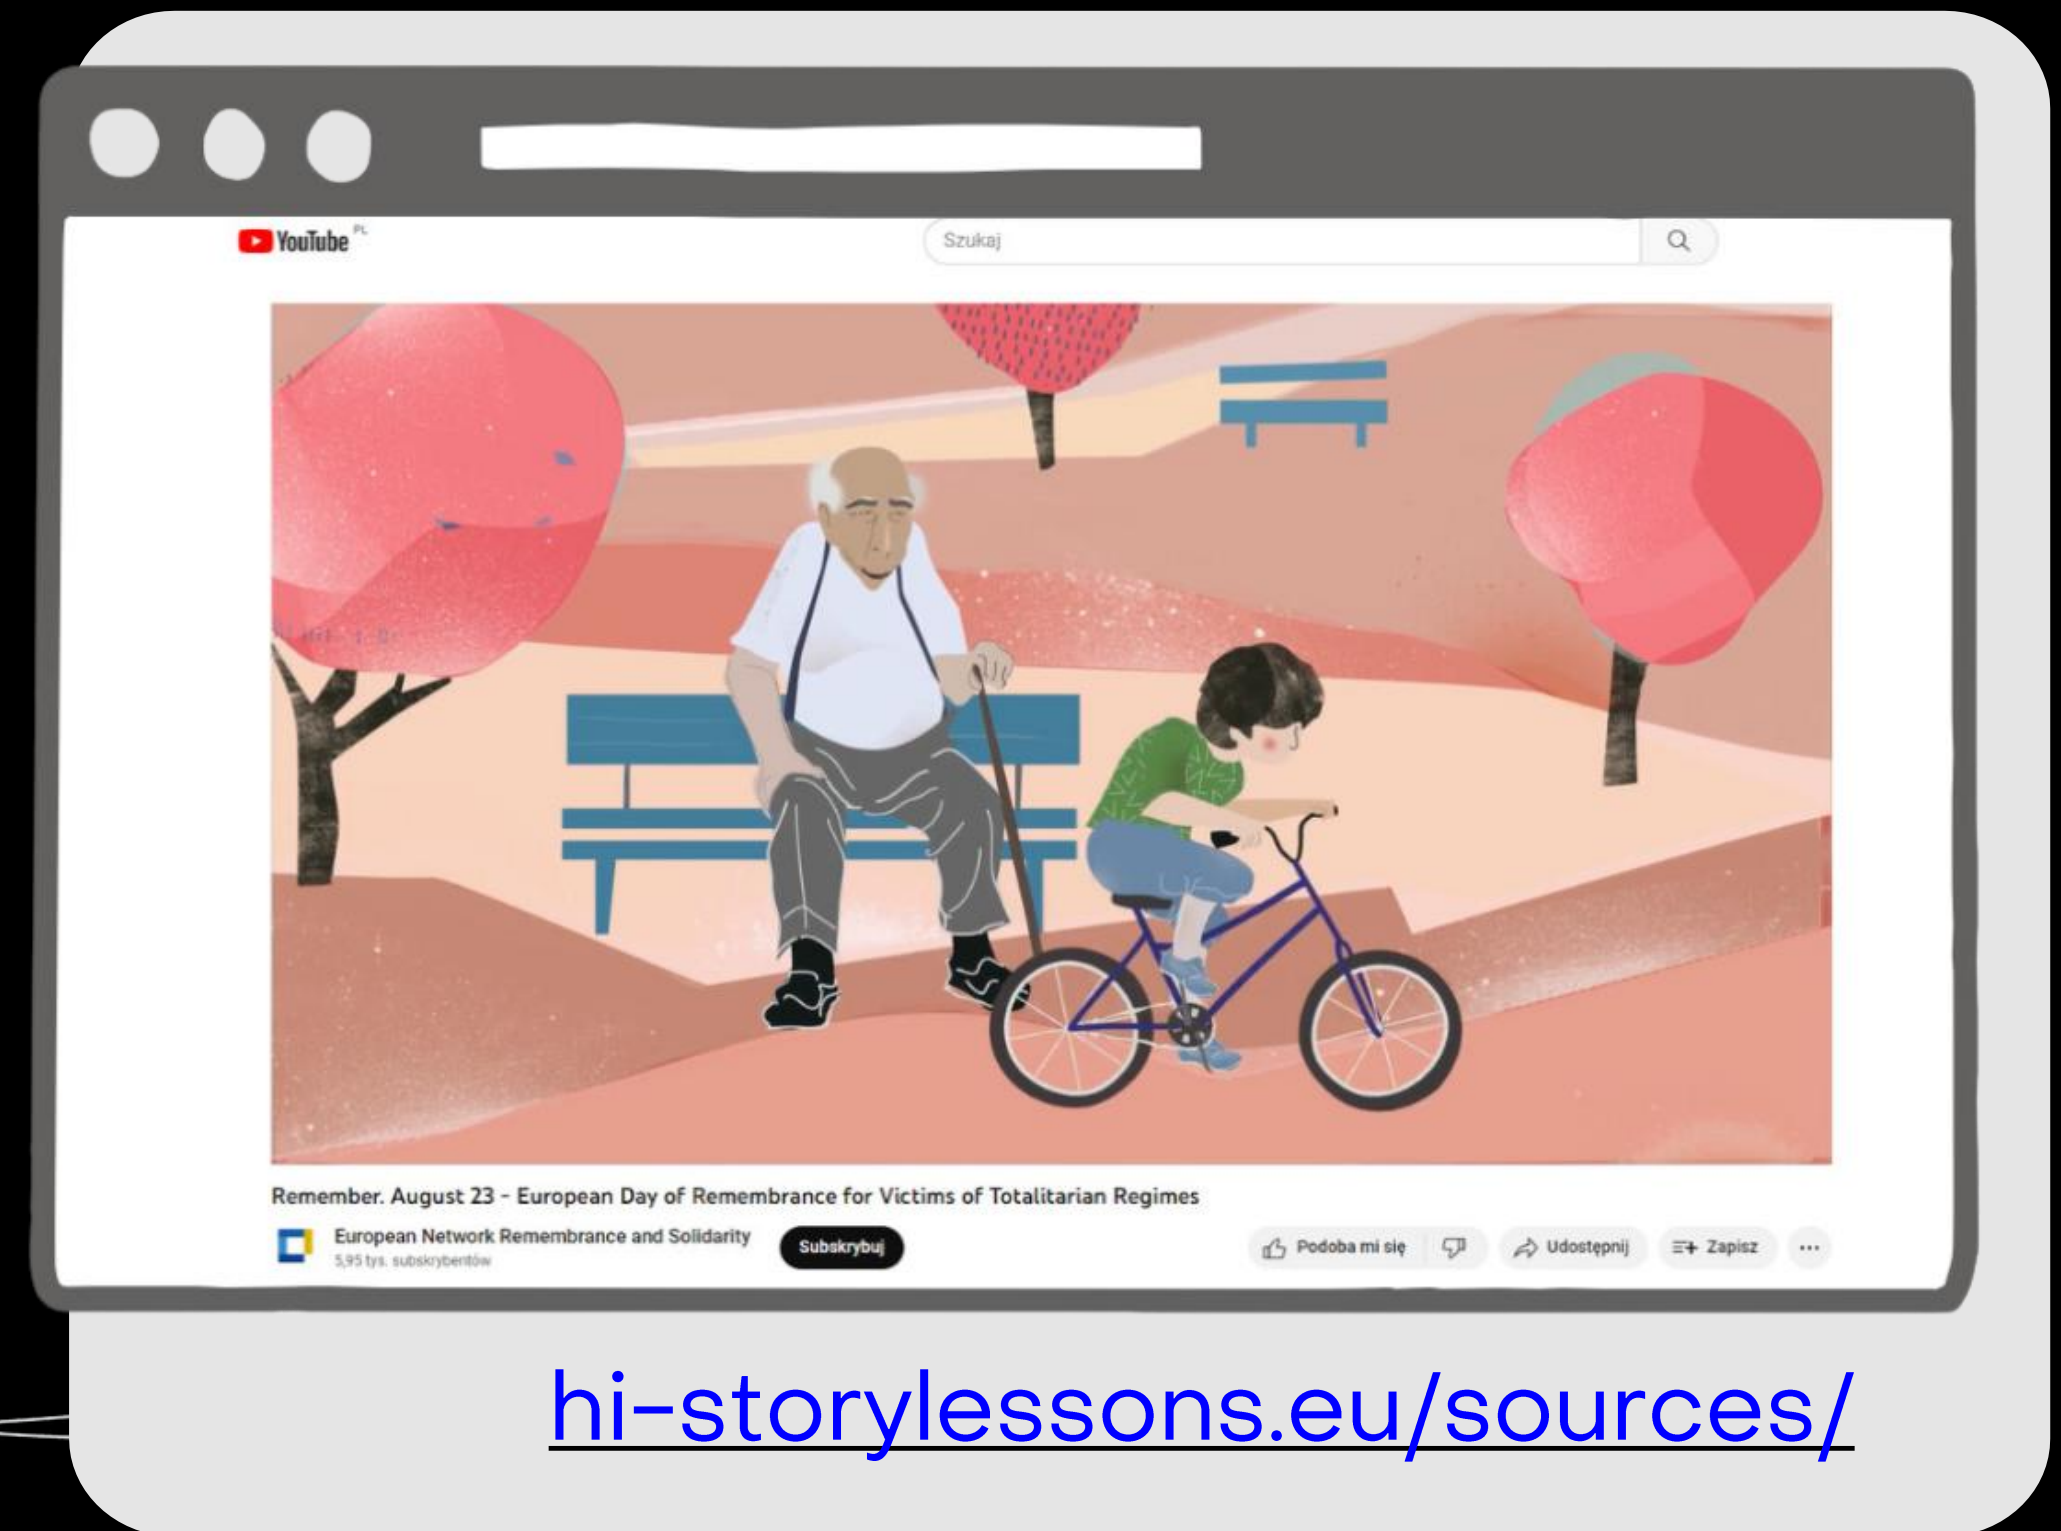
YouTube PL

Szukaj

Remember. August 23 - European Day of Remembrance for Victims of Totalitarian Regimes

European Network Remembrance and Solidarity
5,95 tys. subskrybentów

Subskrybuj

Podoba mi się

Udostępnij

Zapisz

...

hi-storylessons.eu/sources/